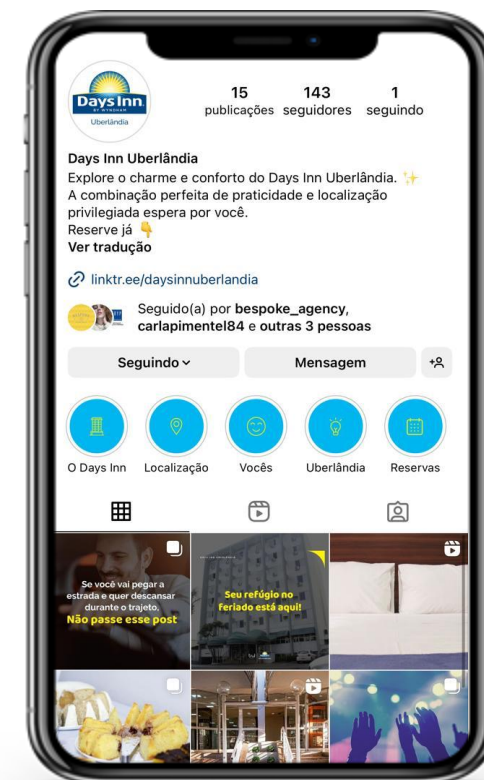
Days Inn BY WYNDHAM Uberlândia

15 publicações
143 seguidores
1 seguindo

Days Inn Uberlândia
Explore o charme e conforto do Days Inn Uberlândia. ✨
A combinação perfeita de praticidade e localização privilegiada espera por você.
Reserve já 👇
Ver tradução

linktr.ee/daysinnuberlandia

Seguido(a) por bespoke_agency, carlapimentel84 e outras 3 pessoas

Seguindo
Mensagem

O Days Inn
Localização
Vocês
Uberlândia
Reservas

Se você vai pegar a estrada e quer descansar durante o trajeto,
Não passe esse post

Seu refúgio no feriado está aqui!